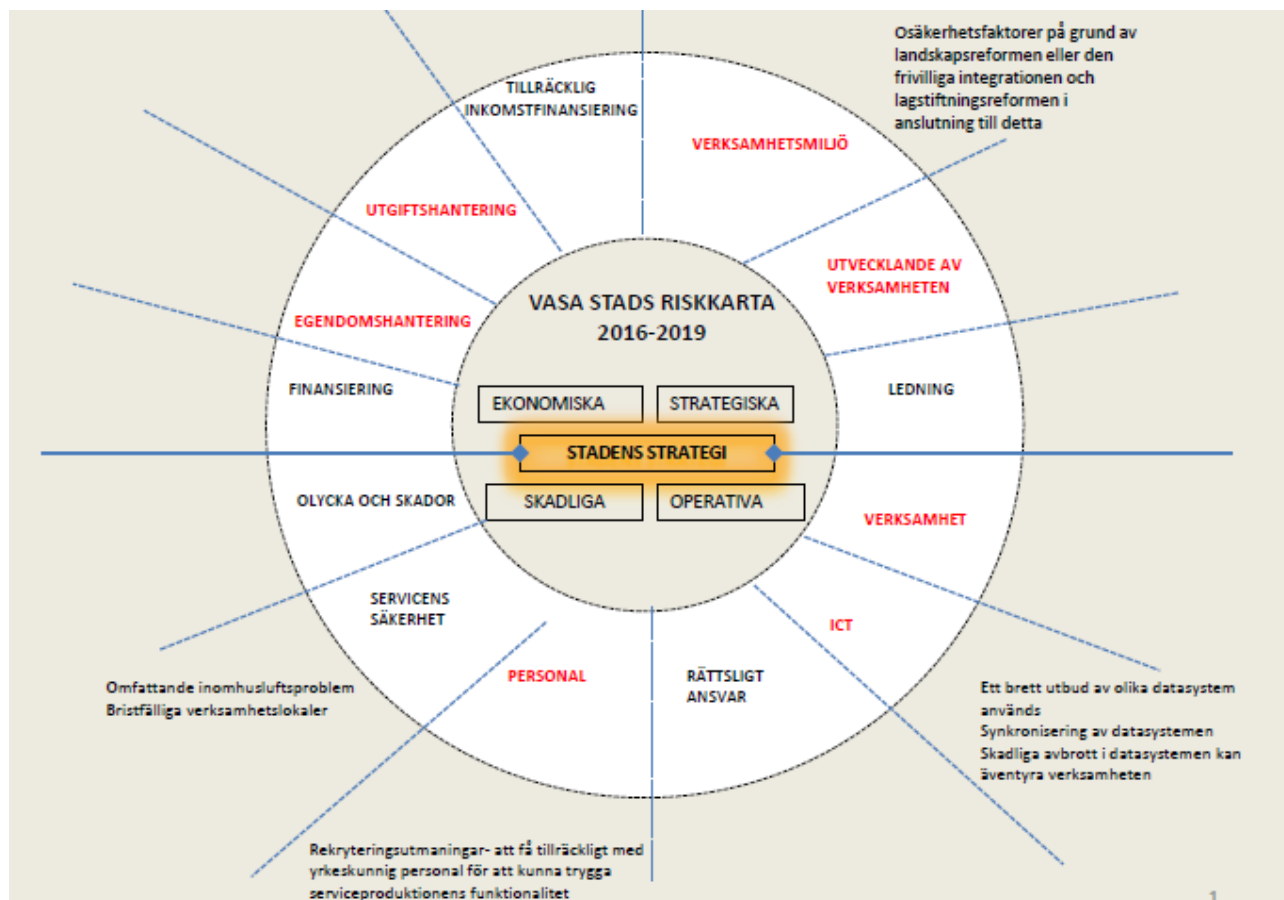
Osäkerhetsfaktorer på grund av landskapsreformen eller den frivilliga integrationen och lagstiftningsreformen i anslutning till detta

TILLRÄCKLIG INKOMSTFINANSIERING

VERKSAMHETSMILJÖ

UTGIFTSHANTERING

UTVECKLANDE AV VERKSAMHETEN

EGENDOMSHANTERING

VASA STADS RISKKARTA 2016-2019

FINANSIERING

LEDNING

EKONOMISKA

STRATEGISKA

STADENS STRATEGI

SKADLIGA

OPERATIVA

OLYCKA OCH SKADOR

VERKSAMHET

SERVICENS SÄKERHET

ICT

PERSONAL

RÄTTSLIGT ANSVAR

Omfattande inomhusluftsproblem
Bristfälliga verksamhetslokaler

Ett brett utbud av olika datasystem används
Synkronisering av datasystemen
Skadliga avbrott i datasystemen kan äventyra verksamheten

Rekryteringsutmaningar- att få tillräckligt med yrkeskunnig personal för att kunna trygga serviceproduktionens funktionalitet

1